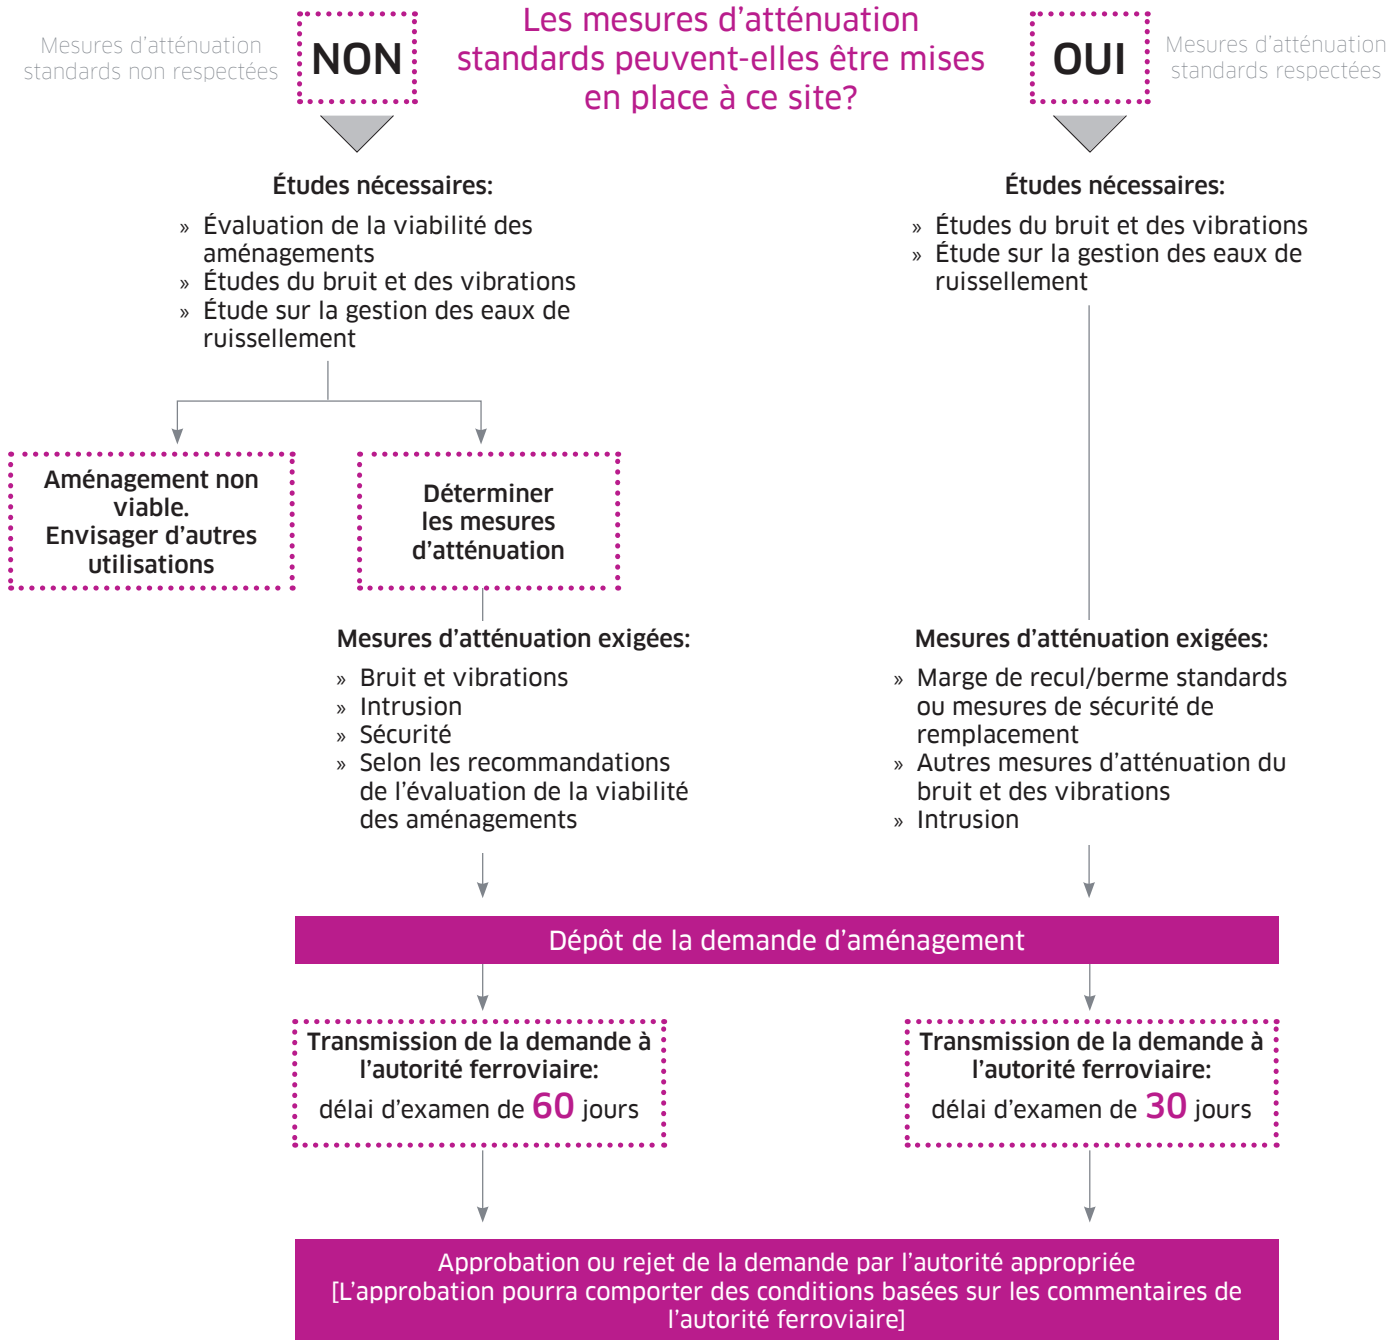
Mesures d'atténuation standards non respectées

NON

Les mesures d'atténuation standards peuvent-elles être mises en place à ce site?

OUI

Mesures d'atténuation standards respectées

Études nécessaires:

» Évaluation de la viabilité des aménagements
» Études du bruit et des vibrations
» Étude sur la gestion des eaux de ruissellement

Études nécessaires:

» Études du bruit et des vibrations
» Étude sur la gestion des eaux de ruissellement

Aménagement non viable. Envisager d'autres utilisations

Déterminer les mesures d'atténuation

Mesures d'atténuation exigées:

» Bruit et vibrations
» Intrusion
» Sécurité
» Selon les recommandations de l'évaluation de la viabilité des aménagements

Mesures d'atténuation exigées:

» Marge de recul/berme standards ou mesures de sécurité de remplacement
» Autres mesures d'atténuation du bruit et des vibrations
» Intrusion

Dépôt de la demande d'aménagement

Transmission de la demande à l'autorité ferroviaire:
délai d'examen de 60 jours

Transmission de la demande à l'autorité ferroviaire:
délai d'examen de 30 jours

Approbation ou rejet de la demande par l'autorité appropriée
[L'approbation pourra comporter des conditions basées sur les commentaires de l'autorité ferroviaire]